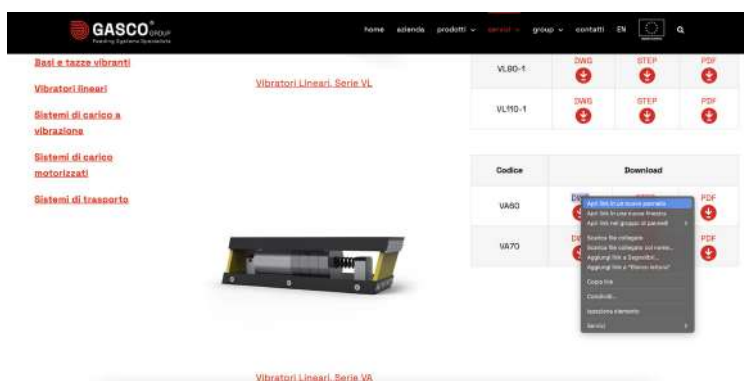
GASCO® GROUP
Feeding Systems Specialists

home azienda prodotti servizi group contatti EN

Basi e tazze vibranti

Vibratori lineari

Sistemi di carico a vibrazione

Sistemi di carico motorizzati

Sistemi di trasporto

Vibratori Lineari, Serie VL

| | | | |
|---|---|---|---|
| VL80-1 | DWG | STEP | PDF |
| VL110-1 | DWG | STEP | PDF |

| Codice | Download | | |
|---|---|---|---|
| VA60 | DWG | STEP | PDF |
| VA70 | DWG | STEP | PDF |

Apri link in un nuovo pannello
Apri link in una nuova finestra
Apri link nel gruppo di pannelli
Scarica file collegato
Scarica file collegato col nome...
Aggiungi link a Segnalibri...
Aggiungi link a "Elenco lettura"
Copia link
Condividi...
Ispeziona elemento
Servizi

Vibratori Lineari, Serie VA